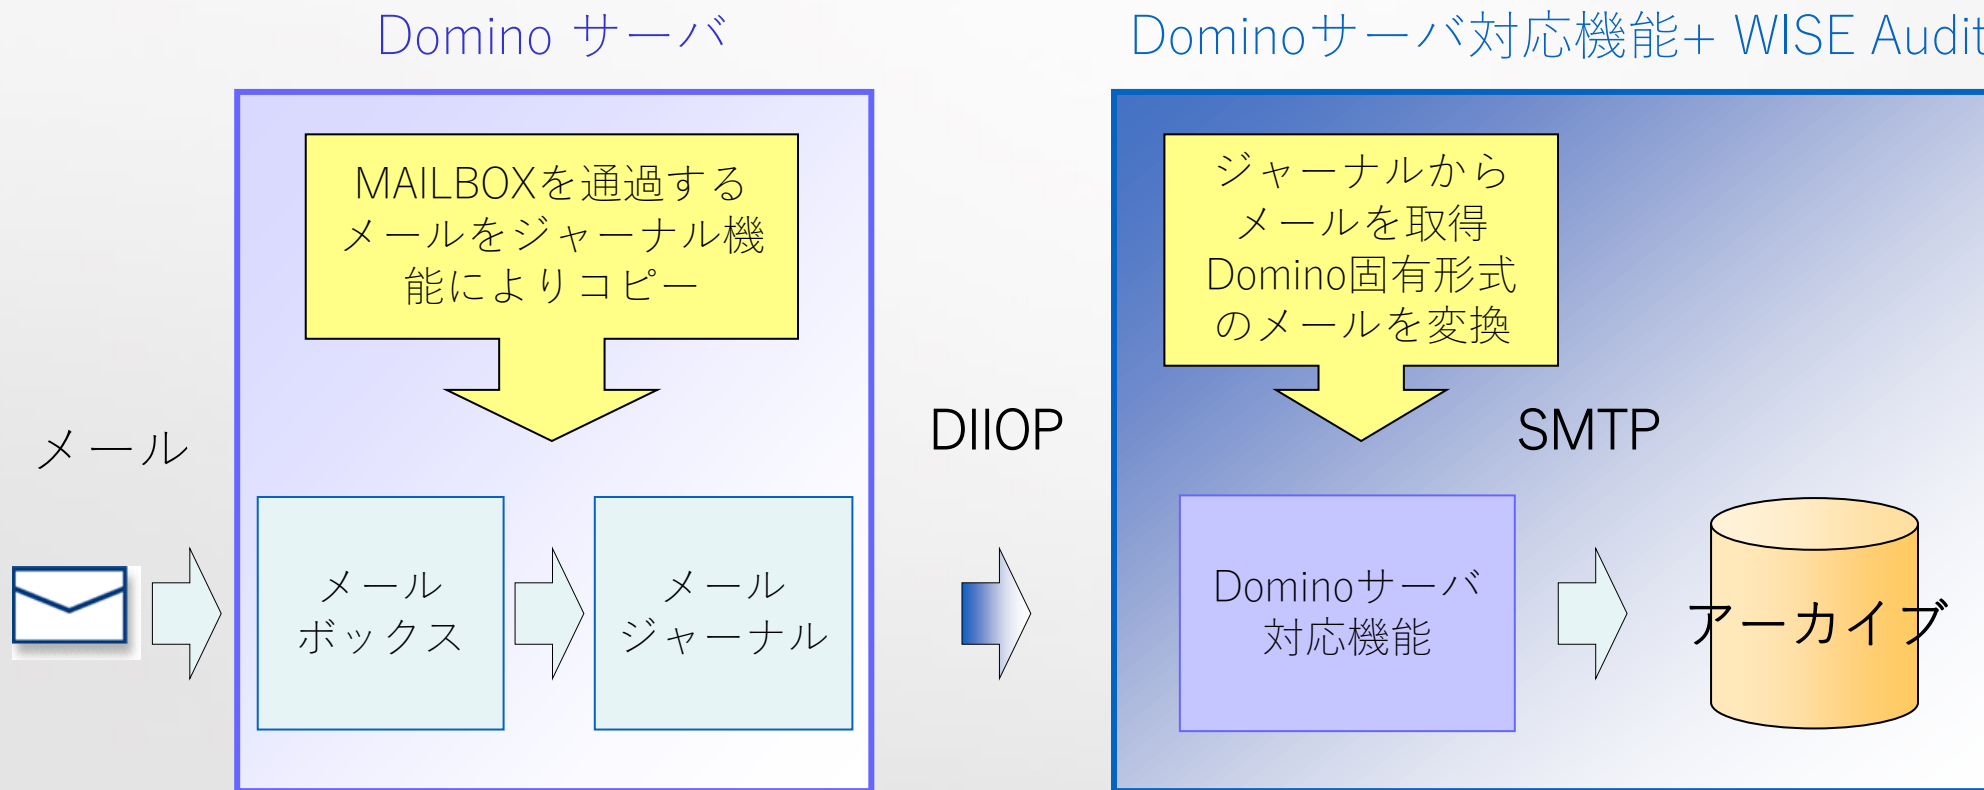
Domino サーバ

Dominoサーバ対応機能+ WISE Audit

MAILBOXを通過するメールをジャーナル機能によりコピー

ジャーナルからメールを取得Domino固有形式のメールを変換

メール

DIIOP

SMTP

メールボックス

メールジャーナル

Dominoサーバ対応機能

アーカイブ